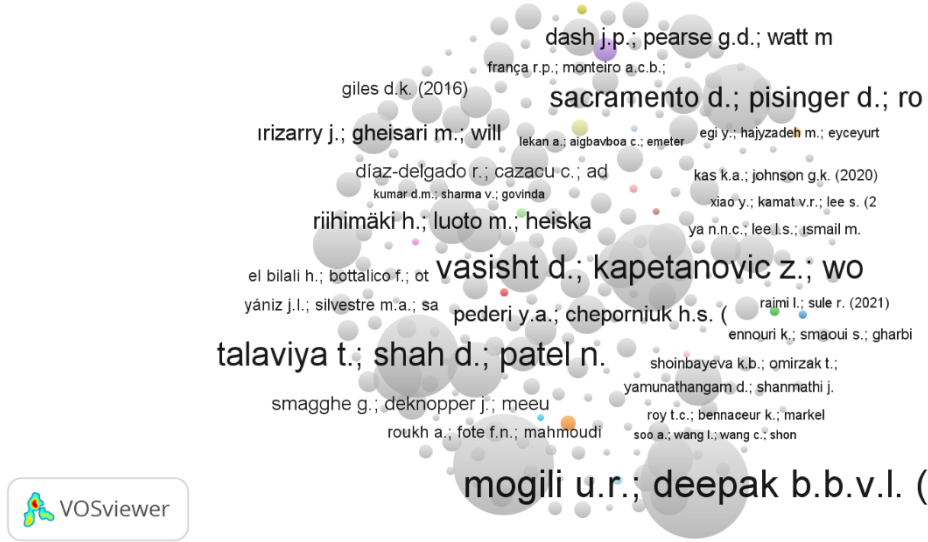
dash j.p.; pearse g.d.; watt m
frança r.p.; monteiro a.c.b.;
giles d.k. (2016)
sacramento d.; pisinger d.; ro
ırizarry j.; gheisari m.; will
lekan a.; aigbavboa c.; emeter
egi y.; hajyzadeh m.; eyceyurt
díaz-delgado r.; cazacu c.; ad
kumar d.m.; sharma v.; govinda
kas k.a.; johnson g.k. (2020)
xiao y.; kamat v.r.; lee s. (2
riihimäki h.; luoto m.; heiska
ya n.n.c.; lee l.s.; ısmail m.
el bilali h.; bottalico f.; ot
vasisht d.; kapetanovic z.; wo
yániz j.l.; silvestre m.a.; sa
raimi l.; sule r. (2021)
pederi y.a.; cheporniuk h.s. (
ennouri k.; smaoui s.; gharbi
talaviya t.; shah d.; patel n.
shoinbayeva k.b.; omirzak t.;
yamunathangam d.; shanmathi j.
smagghe g.; deknopper j.; meeu
roy t.c.; bennaceur k.; markel
roukh a.; fote f.n.; mahmoudi
soo a.; wang l.; wang c.; shon
mogili u.r.; deepak b.b.v.l. (
VOSviewer